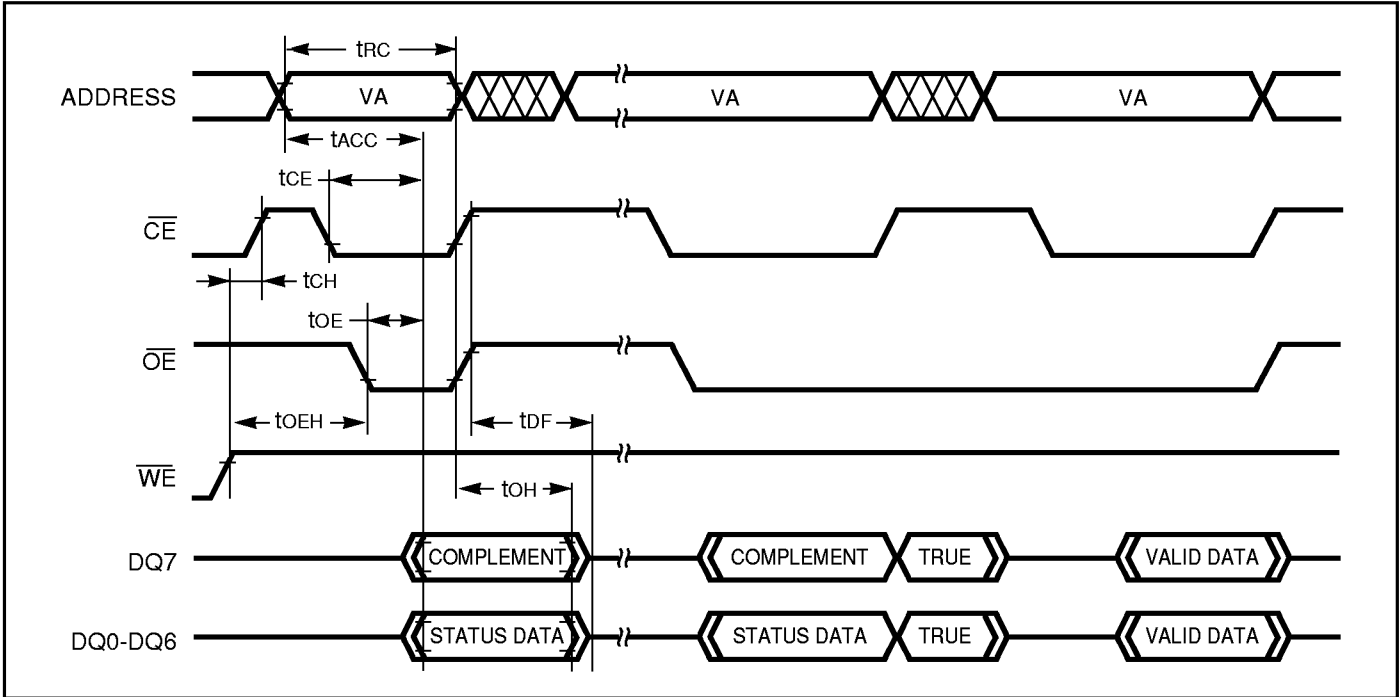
tRC

ADDRESS

VA

VA

VA

tACC

tCE

$\overline{CE}$

tCH

tOE

$\overline{OE}$

tOEH

tDF

$\overline{WE}$

tOH

DQ7

COMPLEMENT

COMPLEMENT

TRUE

VALID DATA

DQ0-DQ6

STATUS DATA

STATUS DATA

TRUE

VALID DATA